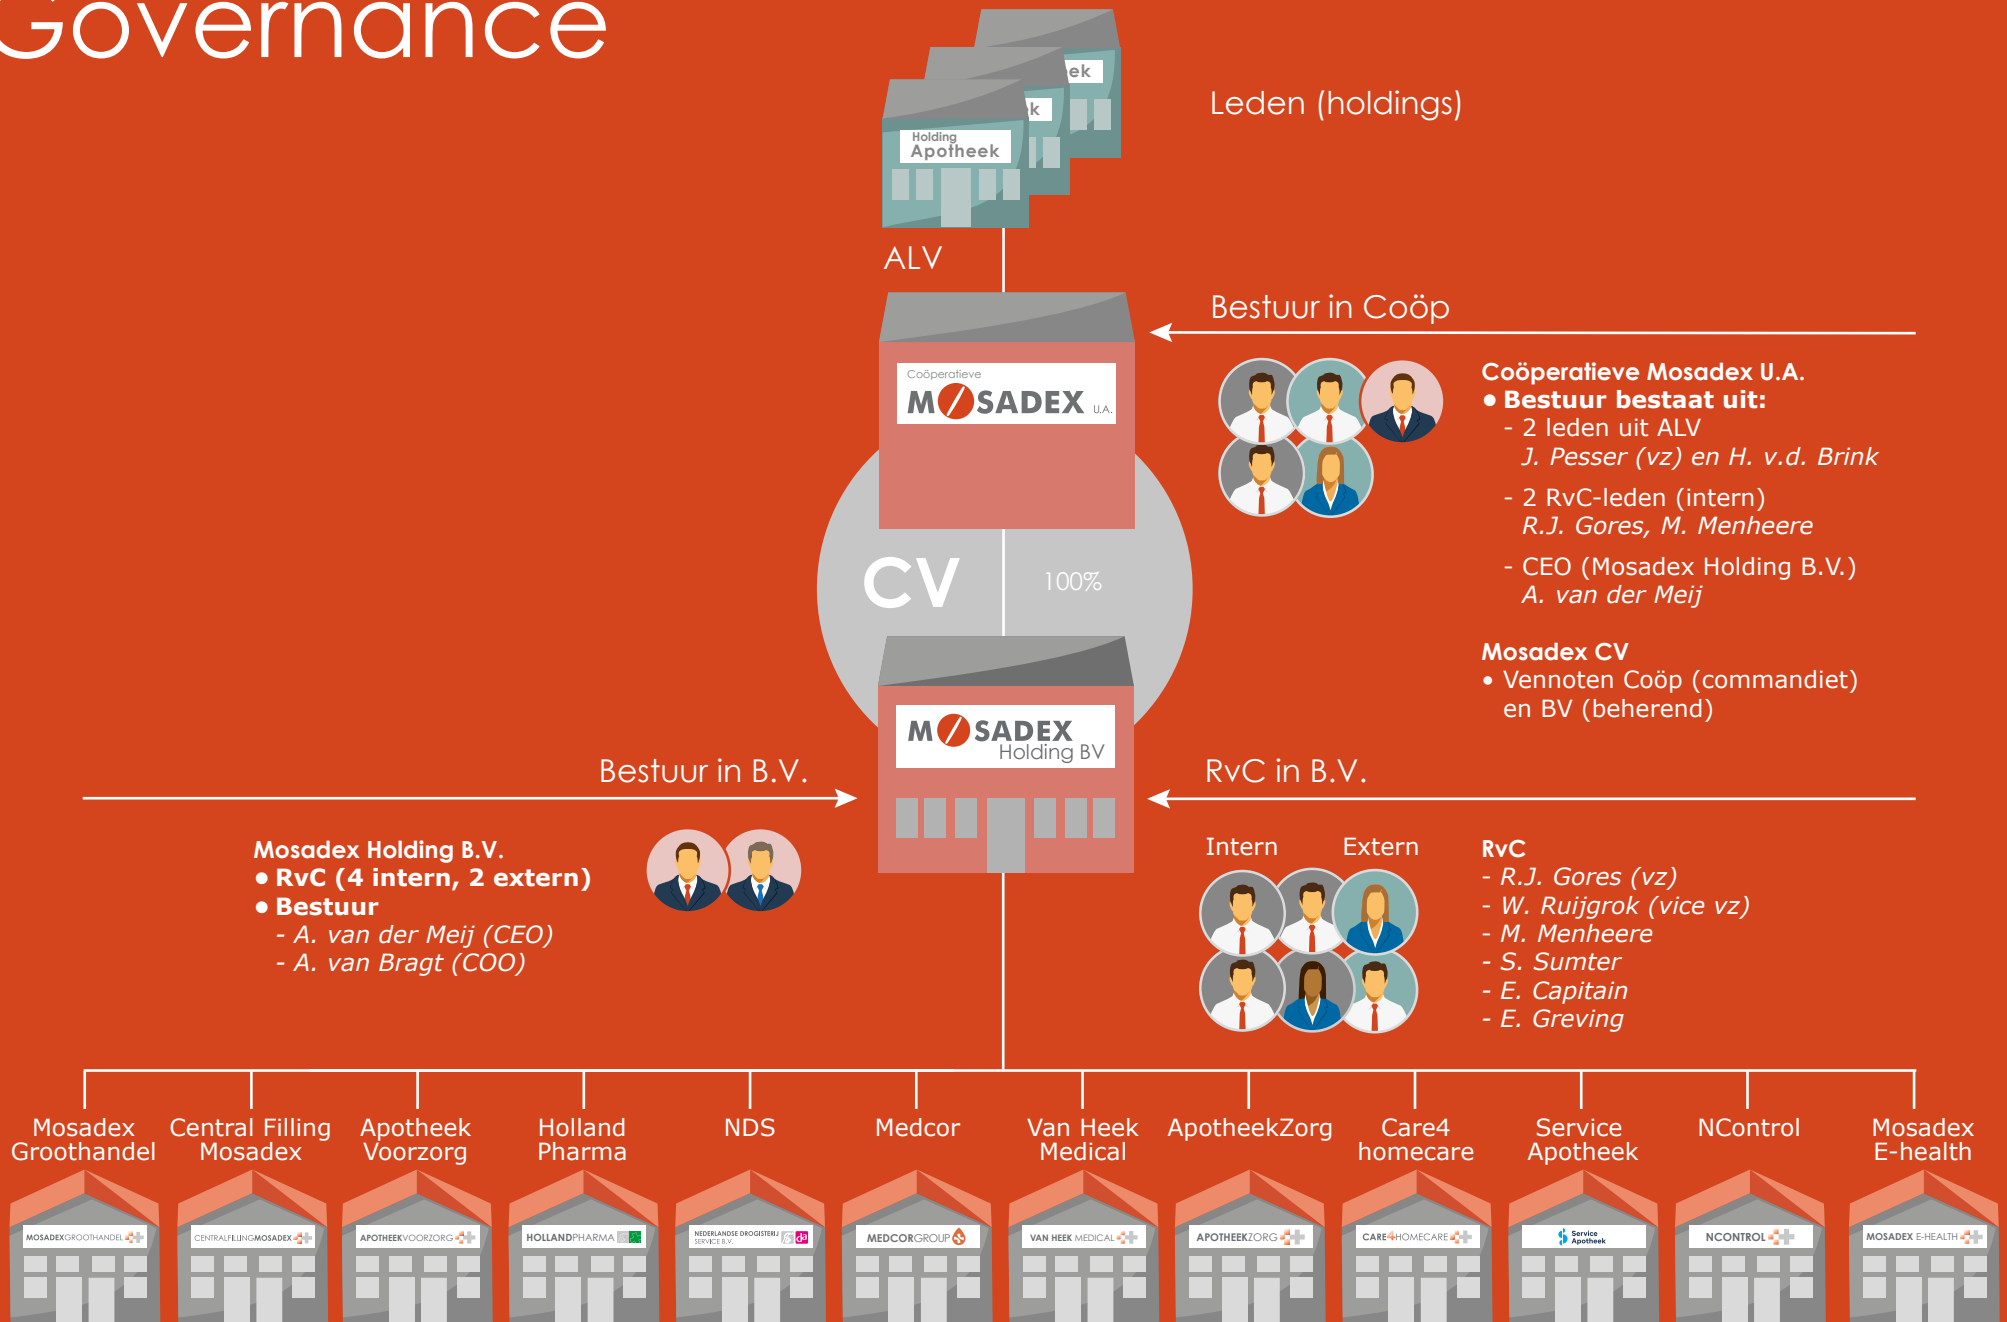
Governance

ek
k
Holding
Apotheek

Leden (holdings)

ALV

Bestuur in Coöp

Coöperatieve
MOSADEX U.A.

Coöperatieve Mosadex U.A.
• Bestuur bestaat uit:
- 2 leden uit ALV
J. Pesser (vz) en H. v.d. Brink
- 2 RvC-leden (intern)
R.J. Gores, M. Menheere
- CEO (Mosadex Holding B.V.)
A. van der Meij

CV

100%

Mosadex CV
• Vennoten Coöp (commandiet) en BV (beherend)

MOSADEX
Holding BV

Bestuur in B.V.

RvC in B.V.

Mosadex Holding B.V.
• RvC (4 intern, 2 extern)
• Bestuur
- A. van der Meij (CEO)
- A. van Bragt (COO)

Intern Extern

RvC
- R.J. Gores (vz)
- W. Ruijgrok (vice vz)
- M. Menheere
- S. Sumter
- E. Capitain
- E. Greving

Mosadex Groothandel
Central Filling Mosadex
Apotheek Voorzorg
Holland Pharma
NDS
Medcor
Van Heek Medical
ApotheekZorg
Care4 homecare
Service Apotheek
NControl
Mosadex E-health

MOSADEXGROOTHANDEL
CENTRALFILLINGMOSADEX
APOTHEEKVOORZORG
HOLLANDPHARMA
NEDERLANDSE DROGISTERIJ SERVICE B.V.
MEDCORGROUP
VAN HEEK MEDICAL
APOTHEEKZORG
CARE4HOMECARE
Service Apotheek
NCONTROL
MOSADEX E-HEALTH